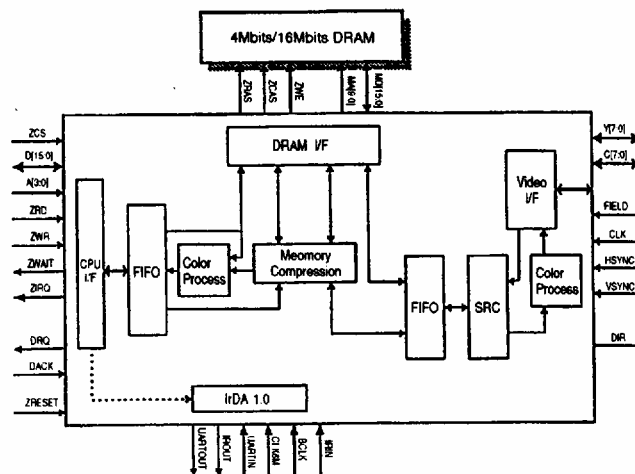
4Mbits/16Mbits DRAM

ZRAS
ZCAS
ZWE
MA[9:0]
MD[15:0]

ZCS
D[15:0]
A[3:0]
ZRD
ZWR
ZWAIT
ZIRQ
DRQ
DACK
ZRESET

DRAM I/F

CPU I/F

FIFO

Color Process

Meomory Compression

FIFO

SRC

Video I/F

Color Process

IrDA 1.0

Y[7:0]
C[7:0]
FIELD
CLK
HSYNC
VSYNC
DIR

UARTOUT
IROUT
UARTIN
CLK6M
BCLK
IRIN